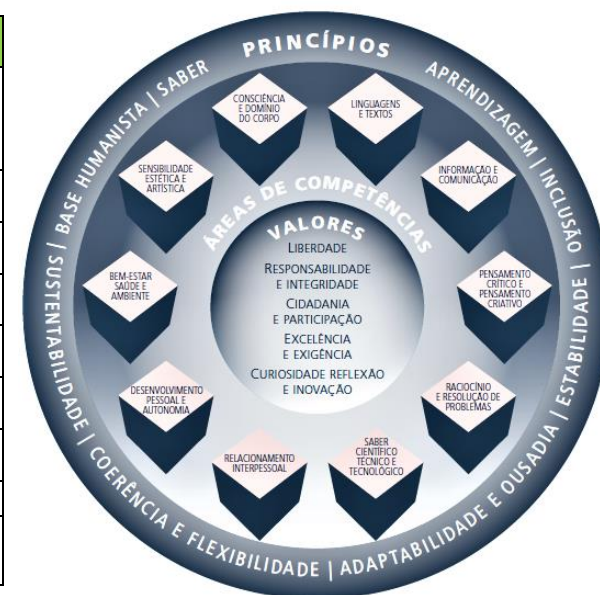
PRINCÍPIOS

APRENDIZAGEM | INCLUSÃO | ESTABILIDADE | ADAPTABILIDADE E OUSADIA | COERÊNCIA E FLEXIBILIDADE | SUSTENTABILIDADE | BASE HUMANISTA | SABER

ÁREAS DE COMPETÊNCIAS

CONSCIÊNCIA E DOMÍNIO DO CORPO

LINGUAGENS E TEXTOS

INFORMAÇÃO E COMUNICAÇÃO

PENSAMENTO CRÍTICO E PENSAMENTO CRIATIVO

RACIOCÍNIO E RESOLUÇÃO DE PROBLEMAS

SABER CIENTÍFICO TÉCNICO E TECNOLÓGICO

RELACIONAMENTO INTERPESSOAL

DESENVOLVIMENTO PESSOAL E AUTONOMIA

BEM-ESTAR SAÚDE E AMBIENTE

SENSIBILIDADE ESTÉTICA E ARTÍSTICA

VALORES

LIBERDADE

RESPONSABILIDADE E INTEGRIDADE

CIDADANIA E PARTICIPAÇÃO

EXCELÊNCIA E EXIGÊNCIA

CURIOSIDADE REFLEXÃO E INOVAÇÃO